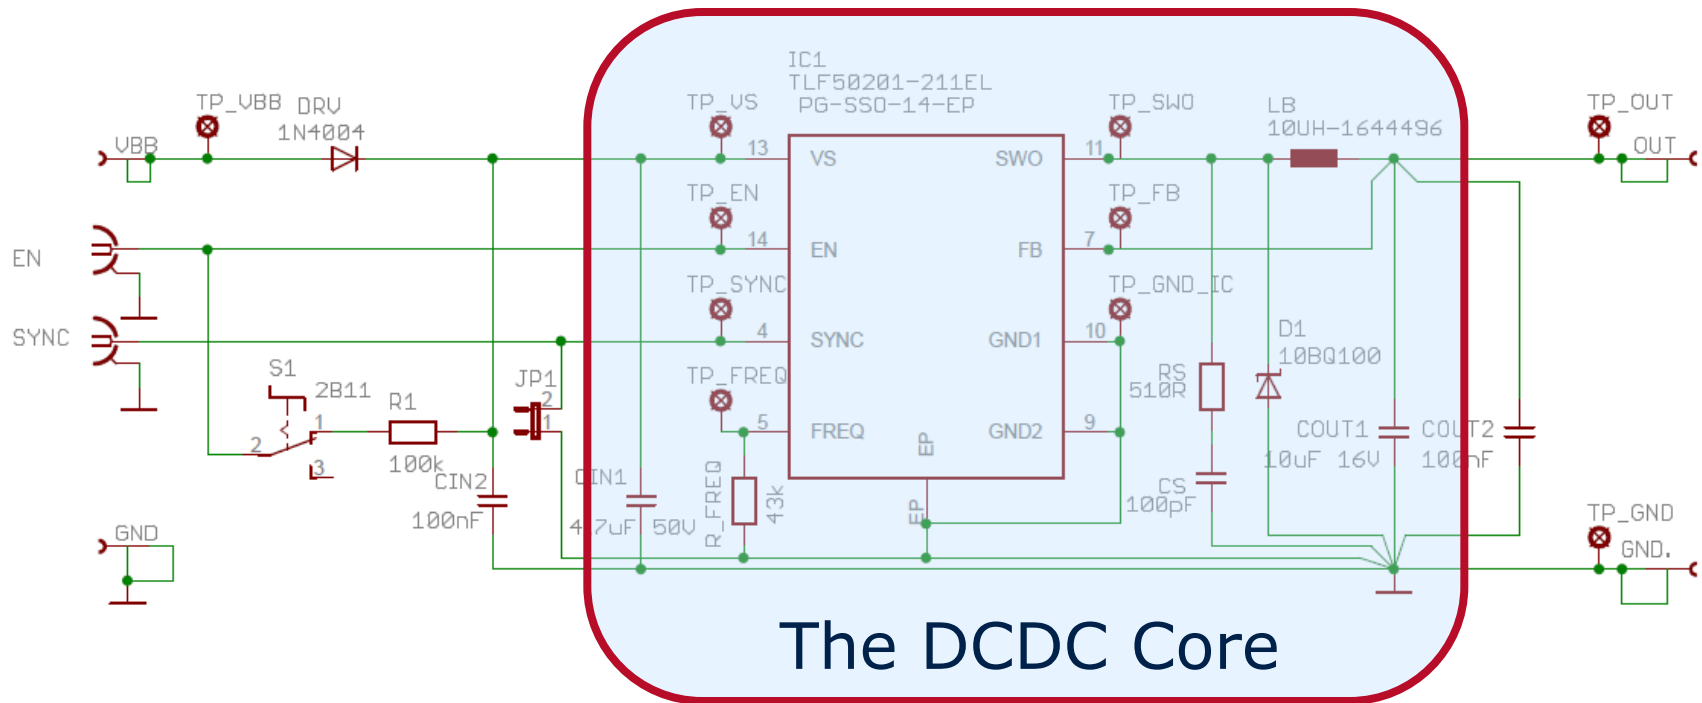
IC1
TLF50201-211EL
PG-SSO-14-EP

TP_VBB DRV
1N4004
VBB

TP_VS
13 VS
TP_EN
14 EN
TP_SYNC
4 SYNC
TP_FREQ
5 FREQ
EP

SWO 11
TP_SWO
FB 7
TP_FB
GND1 10
TP_GND_IC
GND2 9

LB
10UH-1644496

TP_OUT
OUT

EN
SYNC

S1
2B11
2
1
3
R1
100k

JP1
2
1

CIN2
100nF

CIN1
4.7uF 50V

R_FREQ
43k

EP

RS
510R

CS
100pF

D1
10BQ100

COUT1
10uF 16V

COUT2
100nF

TP_GND
GND.

GND

The DCDC Core